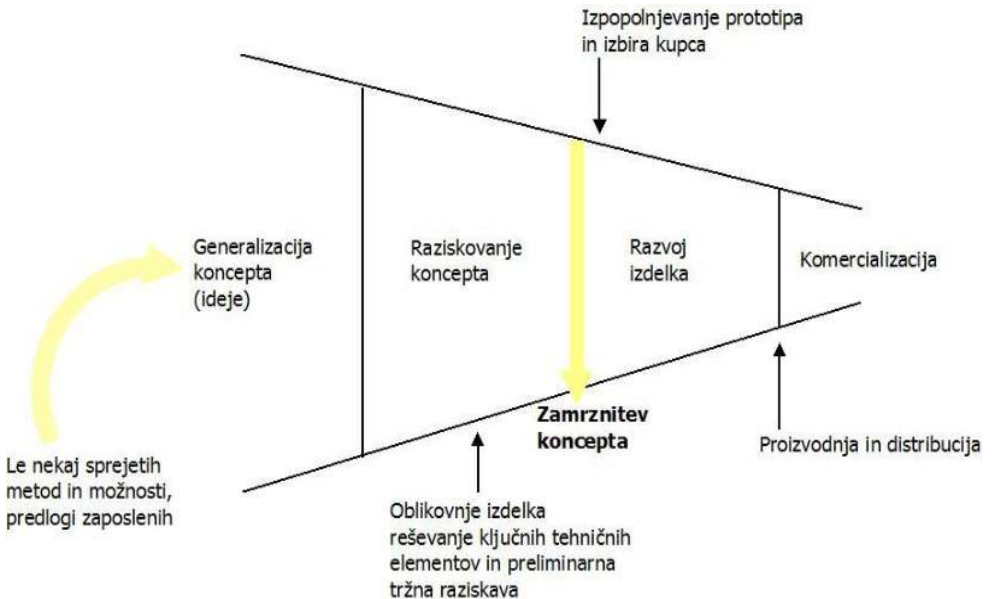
Izpopolnjevanje prototipa in izbira kupca

Generalizacija koncepta (ideje)

Raziskovanje koncepta

Razvoj izdelka

Komercializacija

Zamrznitev koncepta

Proizvodnja in distribucija

Le nekaj sprejetih metod in možnosti, predlogi zaposlenih

Oblikovnje izdelka reševanje ključnih tehničnih elementov in preliminarna tržna raziskava